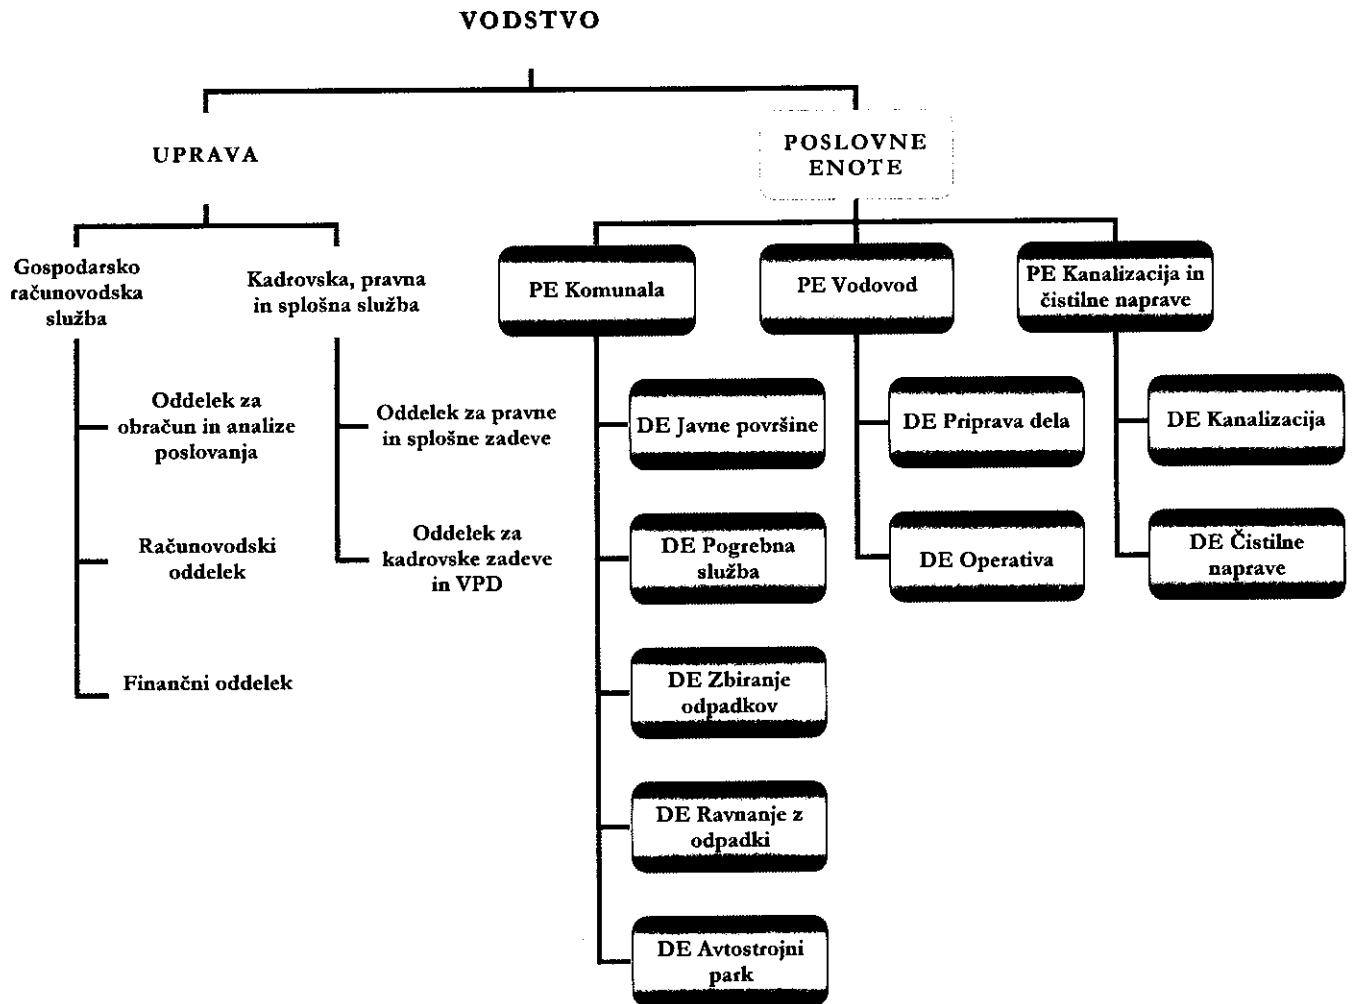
VODSTVO

UPRAVA

POSLOVNE ENOTE

Gospodarsko računovodska služba

Kadrovska, pravna in splošna služba

Oddelek za obračun in analize poslovanja

Računovodski oddelek

Finančni oddelek

Oddelek za pravne in splošne zadeve

Oddelek za kadrovske zadeve in VPD

PE Komunala

PE Vodovod

PE Kanalizacija in čistilne naprave

DE Javne površine

DE Pogrebna služba

DE Zbiranje odpadkov

DE Ravnanje z odpadki

DE Avtostrojni park

DE Priprava dela

DE Operativa

DE Kanalizacija

DE Čistilne naprave